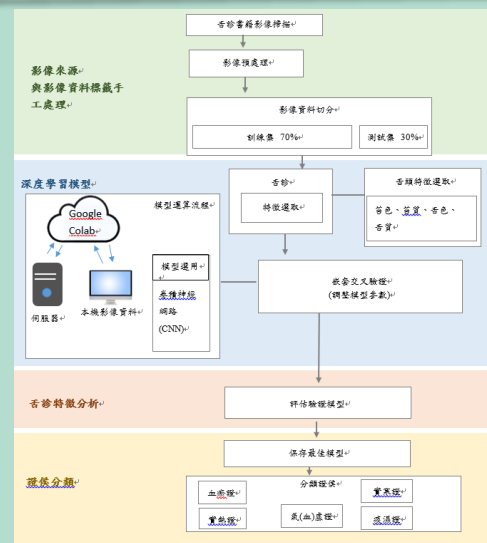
舌診書籍影像擷取

影像來源與影像資料標籤手工處理

影像預處理

影像資料切分

訓練集 70%

測試集 30%

深度學習模型

Google Colab

模型運算流程

伺服器

本機影像資料

模型選用

卷積神經網路 (CNN)

舌診

特徵選取

舌頭特徵選取

苔色、苔質、舌色、舌質

嵌套交叉驗證 (調整模型參數)

舌診特徵分析

評估驗證模型

保存最佳模型

證候分類

分類證候

血瘀證

氣虛證

氣(血)虛證

實熱證

痰濕證